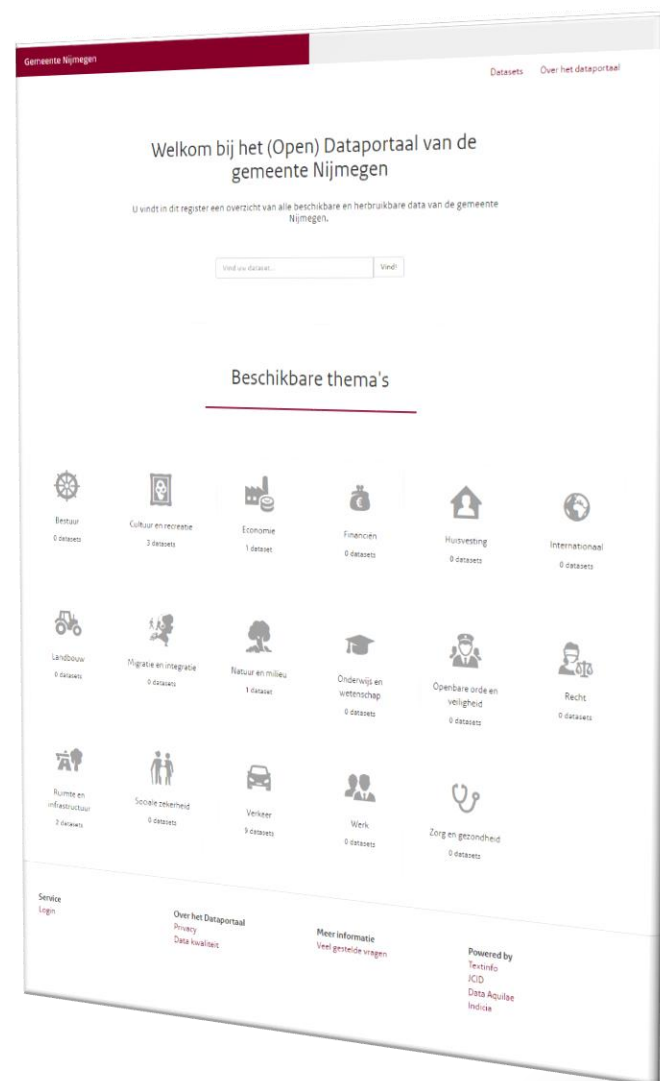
Gemeente Nijmegen

Datasets Over het dataportaal

Welkom bij het (Open) Dataportaal van de gemeente Nijmegen

U vindt in dit register een overzicht van alle beschikbare en herbruikbare data van de gemeente Nijmegen.

Vind uw dataset... Vind!

Beschikbare thema's

Bestuur
0 datasets

Cultuur en recreatie
3 datasets

Economie
1 dataset

Financiën
0 datasets

Huisvesting
0 datasets

Internationaal
0 datasets

Landbouw
0 datasets

Migratie en integratie
0 datasets

Natuur en milieu
1 dataset

Onderwijs en wetenschap
0 datasets

Openbare orde en veiligheid
0 datasets

Recht
0 datasets

Ruimte en infrastructuur
2 datasets

Sociale zekerheid
0 datasets

Verkeer
5 datasets

Werk
0 datasets

Zorg en gezondheid
0 datasets

Service
Login

Over het Dataportaal
Privacy
Data kwaliteit

Meer informatie
Veel gestelde vragen

Powered by
Textinfo
ICID
Data Aquilae
Indicia